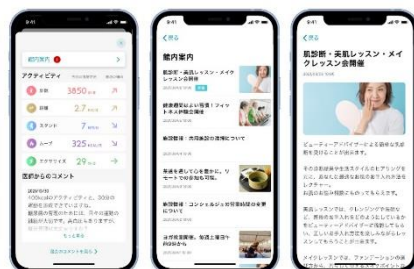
9:41

館内案内

アクティビティ

歩数 3850 歩

運動 分

スタンド 7 時間

ムーブ 325 kcal

エクササイズ 29 分

医師からのコメント

9:41

く戻る

館内案内

肌診断・美肌レッスン・メイクレッスン会開催

健康長寿をおいしく習慣！フィットネス教室

新型コロナ：施設の運営について

季節を感じて心を豊かに。リラックスできる1日

新型コロナ：コンシェルジュ対応の変更について

9:41

く戻る

肌診断・美肌レッスン・メイクレッスン会開催

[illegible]